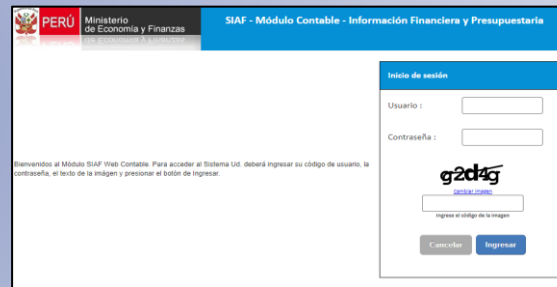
PERÚ Ministerio de Economía y Finanzas

SIAF - Módulo Contable - Información Financiera y Presupuestaria

Bienvenidos al Módulo SIAF Web Contable. Para acceder al Sistema Ud. deberá ingresar su código de usuario, la contraseña, el texto de la imágen y presionar el botón de Ingresar.

Inicio de sesión

Usuario :

Contraseña :

g2d4g

Cambiar imagen

Ingrese el código de la imagen

Cancelar

Ingresar